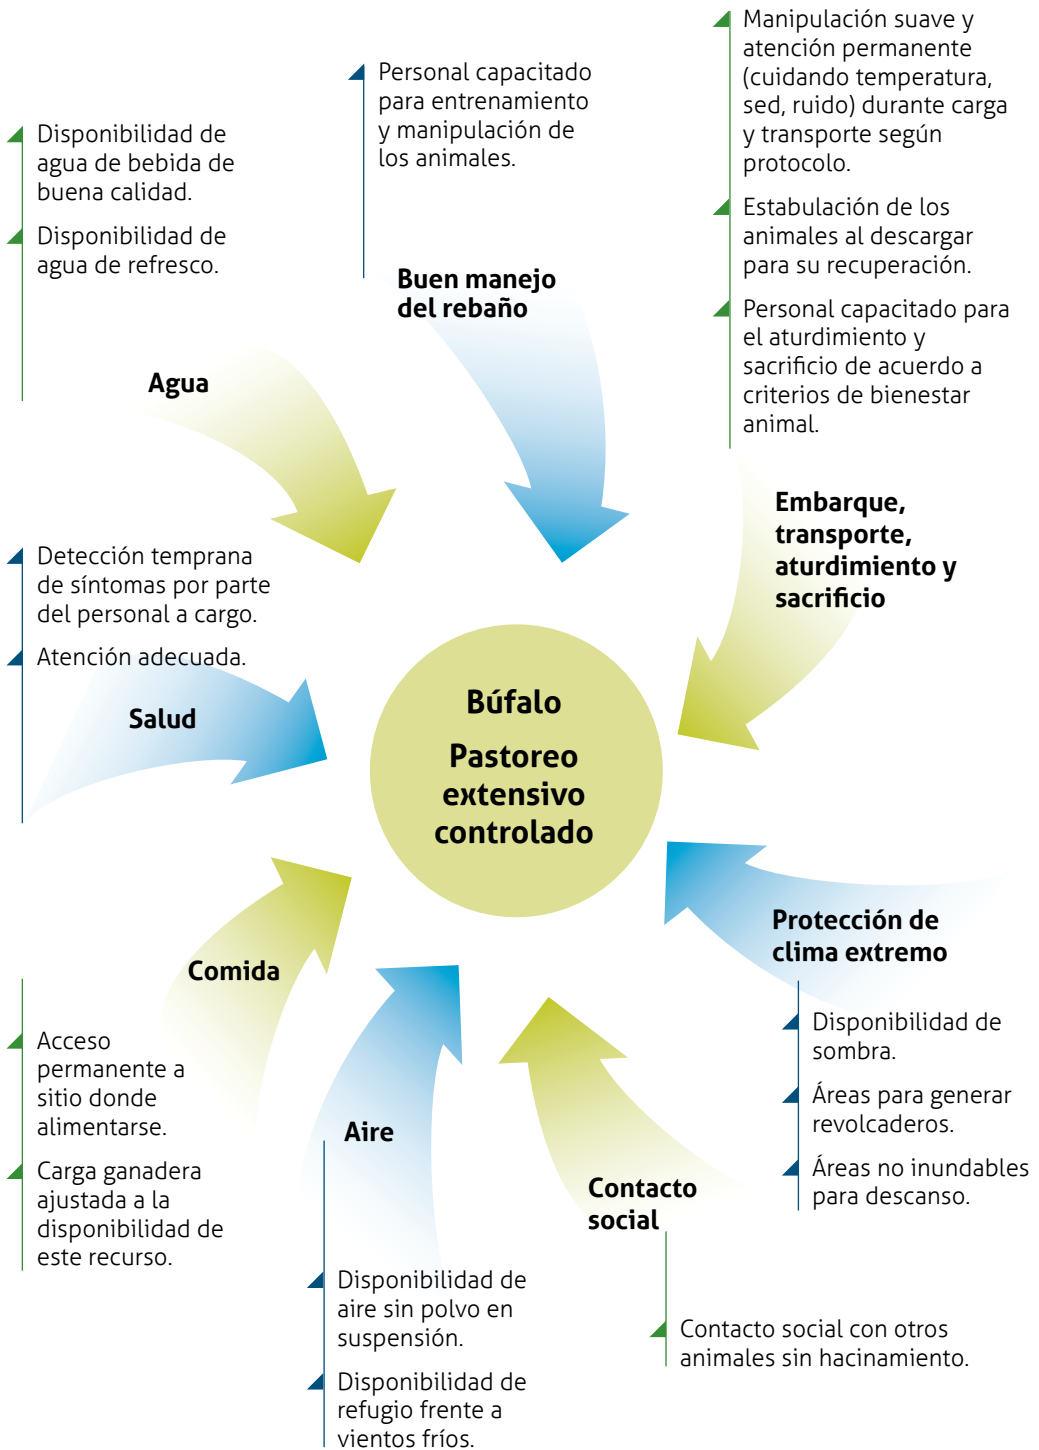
Manipulación suave y atención permanente (cuidando temperatura, sed, ruido) durante carga y transporte según protocolo.

Estabulación de los animales al descargar para su recuperación.

Personal capacitado para el aturdimiento y sacrificio de acuerdo a criterios de bienestar animal.

Personal capacitado para entrenamiento y manipulación de los animales.

Disponibilidad de agua de bebida de buena calidad.

Disponibilidad de agua de refresco.

Buen manejo del rebaño

Agua

Embarque, transporte, aturdimiento y sacrificio

Detección temprana de síntomas por parte del personal a cargo.

Atención adecuada.

Salud

Búfalo

Pastoreo extensivo controlado

Protección de clima extremo

Comida

Disponibilidad de sombra.

Áreas para generar revolcaderos.

Áreas no inundables para descanso.

Acceso permanente a sitio donde alimentarse.

Carga ganadera ajustada a la disponibilidad de este recurso.

Aire

Contacto social

Disponibilidad de aire sin polvo en suspensión.

Disponibilidad de refugio frente a vientos fríos.

Contacto social con otros animales sin hacinamiento.